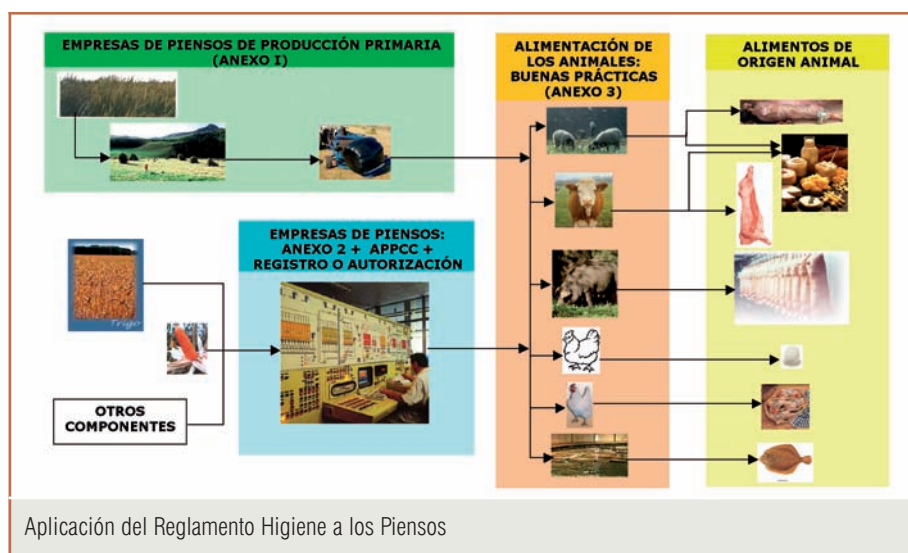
EMPRESAS DE PIENSOS DE PRODUCCIÓN PRIMARIA (ANEXO I)

ALIMENTACIÓN DE LOS ANIMALES: BUENAS PRÁCTICAS (ANEXO 3)

ALIMENTOS DE ORIGEN ANIMAL

EMPRESAS DE PIENSOS: ANEXO 2 + APPCC + REGISTRO O AUTORIZACIÓN

Trigo

OTROS COMPONENTES

Aplicación del Reglamento Higiene a los Piensos